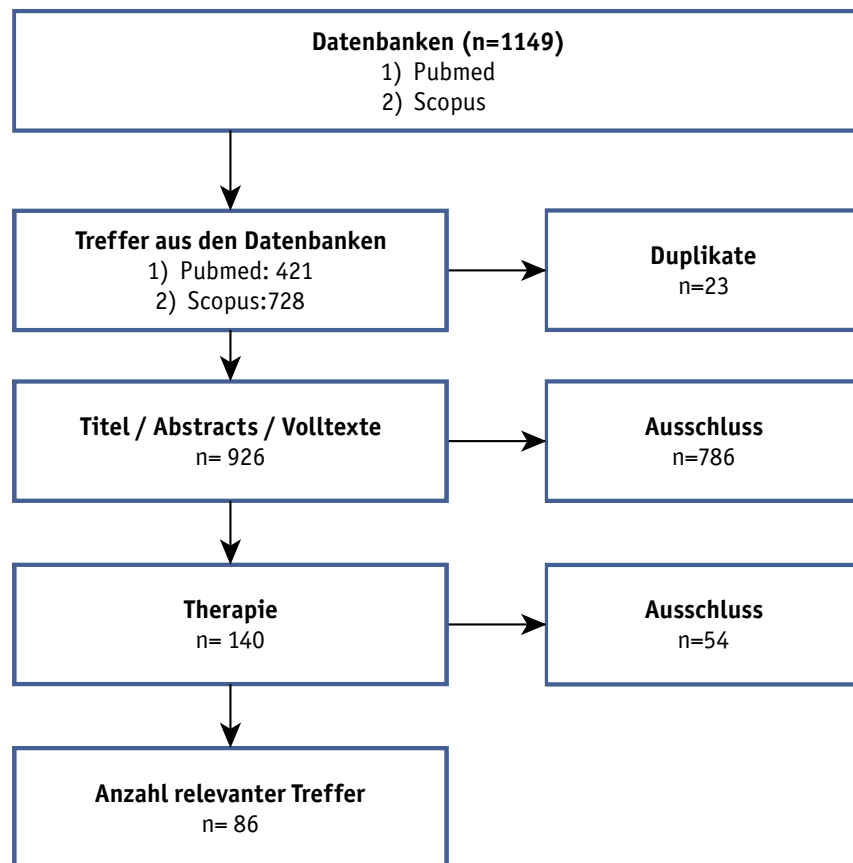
**Datenbanken (n=1149)**
1) Pubmed
2) Scopus

**Treffer aus den Datenbanken**
1) Pubmed: 421
2) Scopus:728

**Duplikate**
n=23

**Titel / Abstracts / Volltexte**
n= 926

**Ausschluss**
n=786

**Therapie**
n= 140

**Ausschluss**
n=54

**Anzahl relevanter Treffer**
n= 86